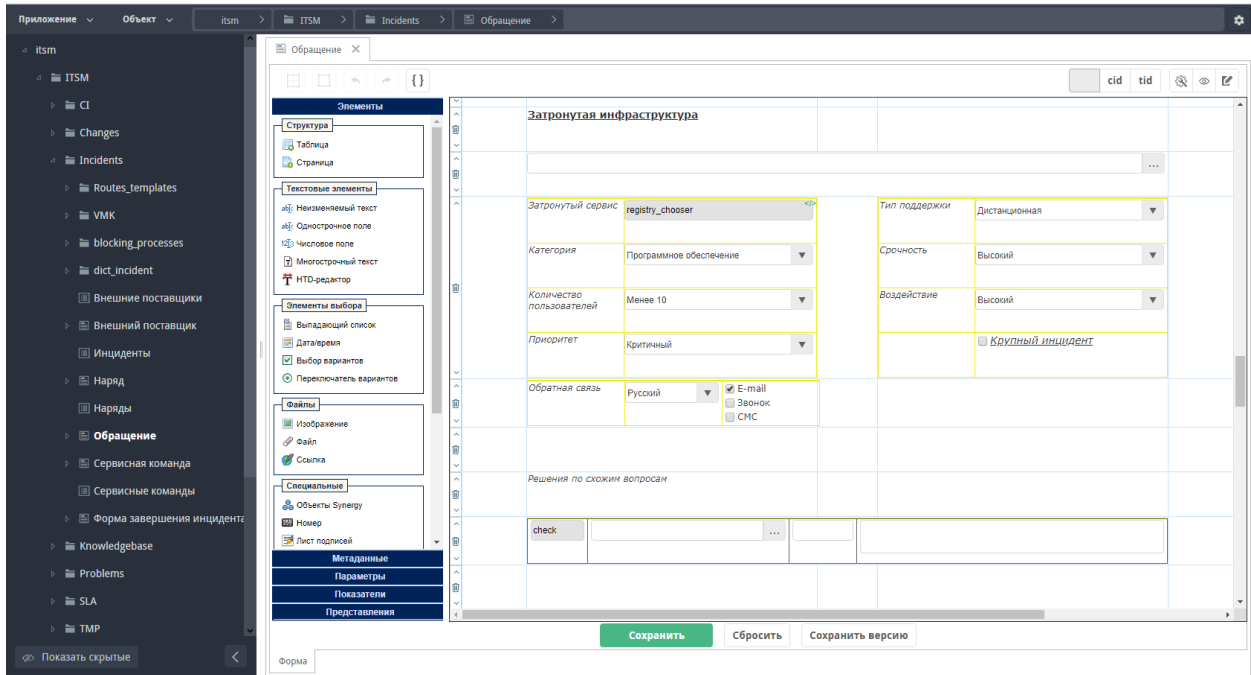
Приложение Объект itsm > ITSM > Incidents > Обращение >

itsm
ITSM
CI
Changes
Incidents
Routes_templates
VMK
blocking_processes
dict_incident
Внешние поставщики
Внешний поставщик
Инциденты
Наряд
Наряды
Обращение
Сервисная команда
Сервисные команды
Форма завершения инцидента
Knowledgebase
Problems
SLA
TMP
Показать скрытые

Обращение ×

{ }

cid tid

Элементы
Структура
Таблица
Страница
Текстовые элементы
Неизменяемый текст
Однострочное поле
Числовое поле
Многострочный текст
HTD-редактор
Элементы выбора
Выпадающий список
Дата/время
Выбор вариантов
Переключатель вариантов
Файлы
Изображение
Файл
Ссылка
Специальные
Объекты Synergy
Номер
Лист подписей
Метаданные
Параметры
Показатели
Представления

Затронутая инфраструктура

...

Затронутый сервис registry_chooser
Тип поддержки Дистанционная
Категория Программное обеспечение
Срочность Высокий
Количество пользователей Менее 10
Воздействие Высокий
Приоритет Критичный
Крупный инцидент
Обратная связь Русский
E-mail
Звонок
СМС

Решения по схожим вопросам

check ...

Сохранить Сбросить Сохранить версию

Форма